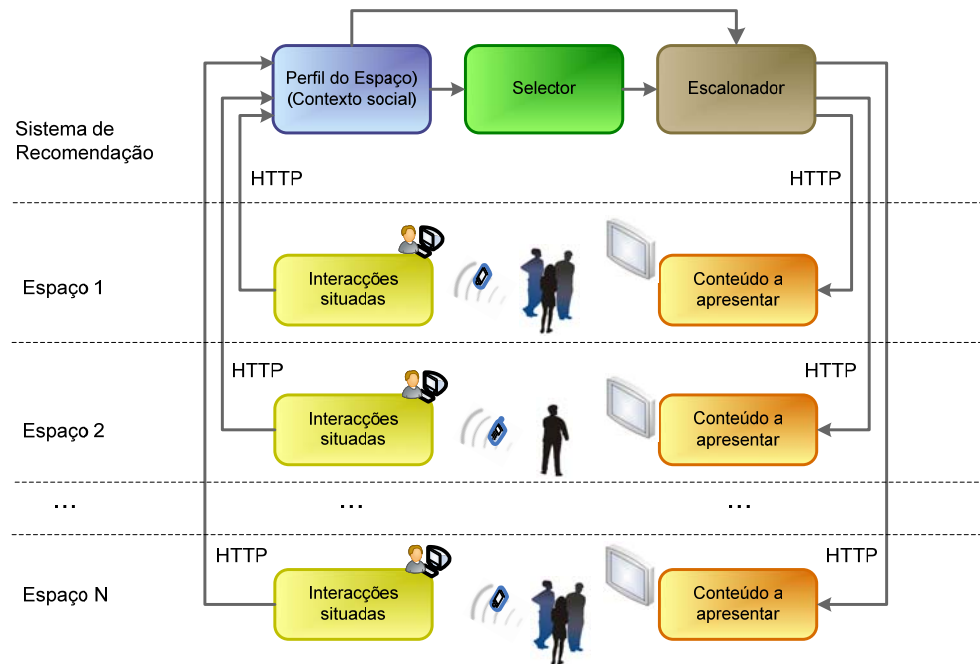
Perfil do Espaço)
(Contexto social)

Selector

Escalonador

Sistema de
Recomendação

HTTP

HTTP

Espaço 1

Interacções
situadas

Conteúdo a
apresentar

HTTP

HTTP

Espaço 2

Interacções
situadas

Conteúdo a
apresentar

...

...

...

HTTP

HTTP

Espaço N

Interacções
situadas

Conteúdo a
apresentar